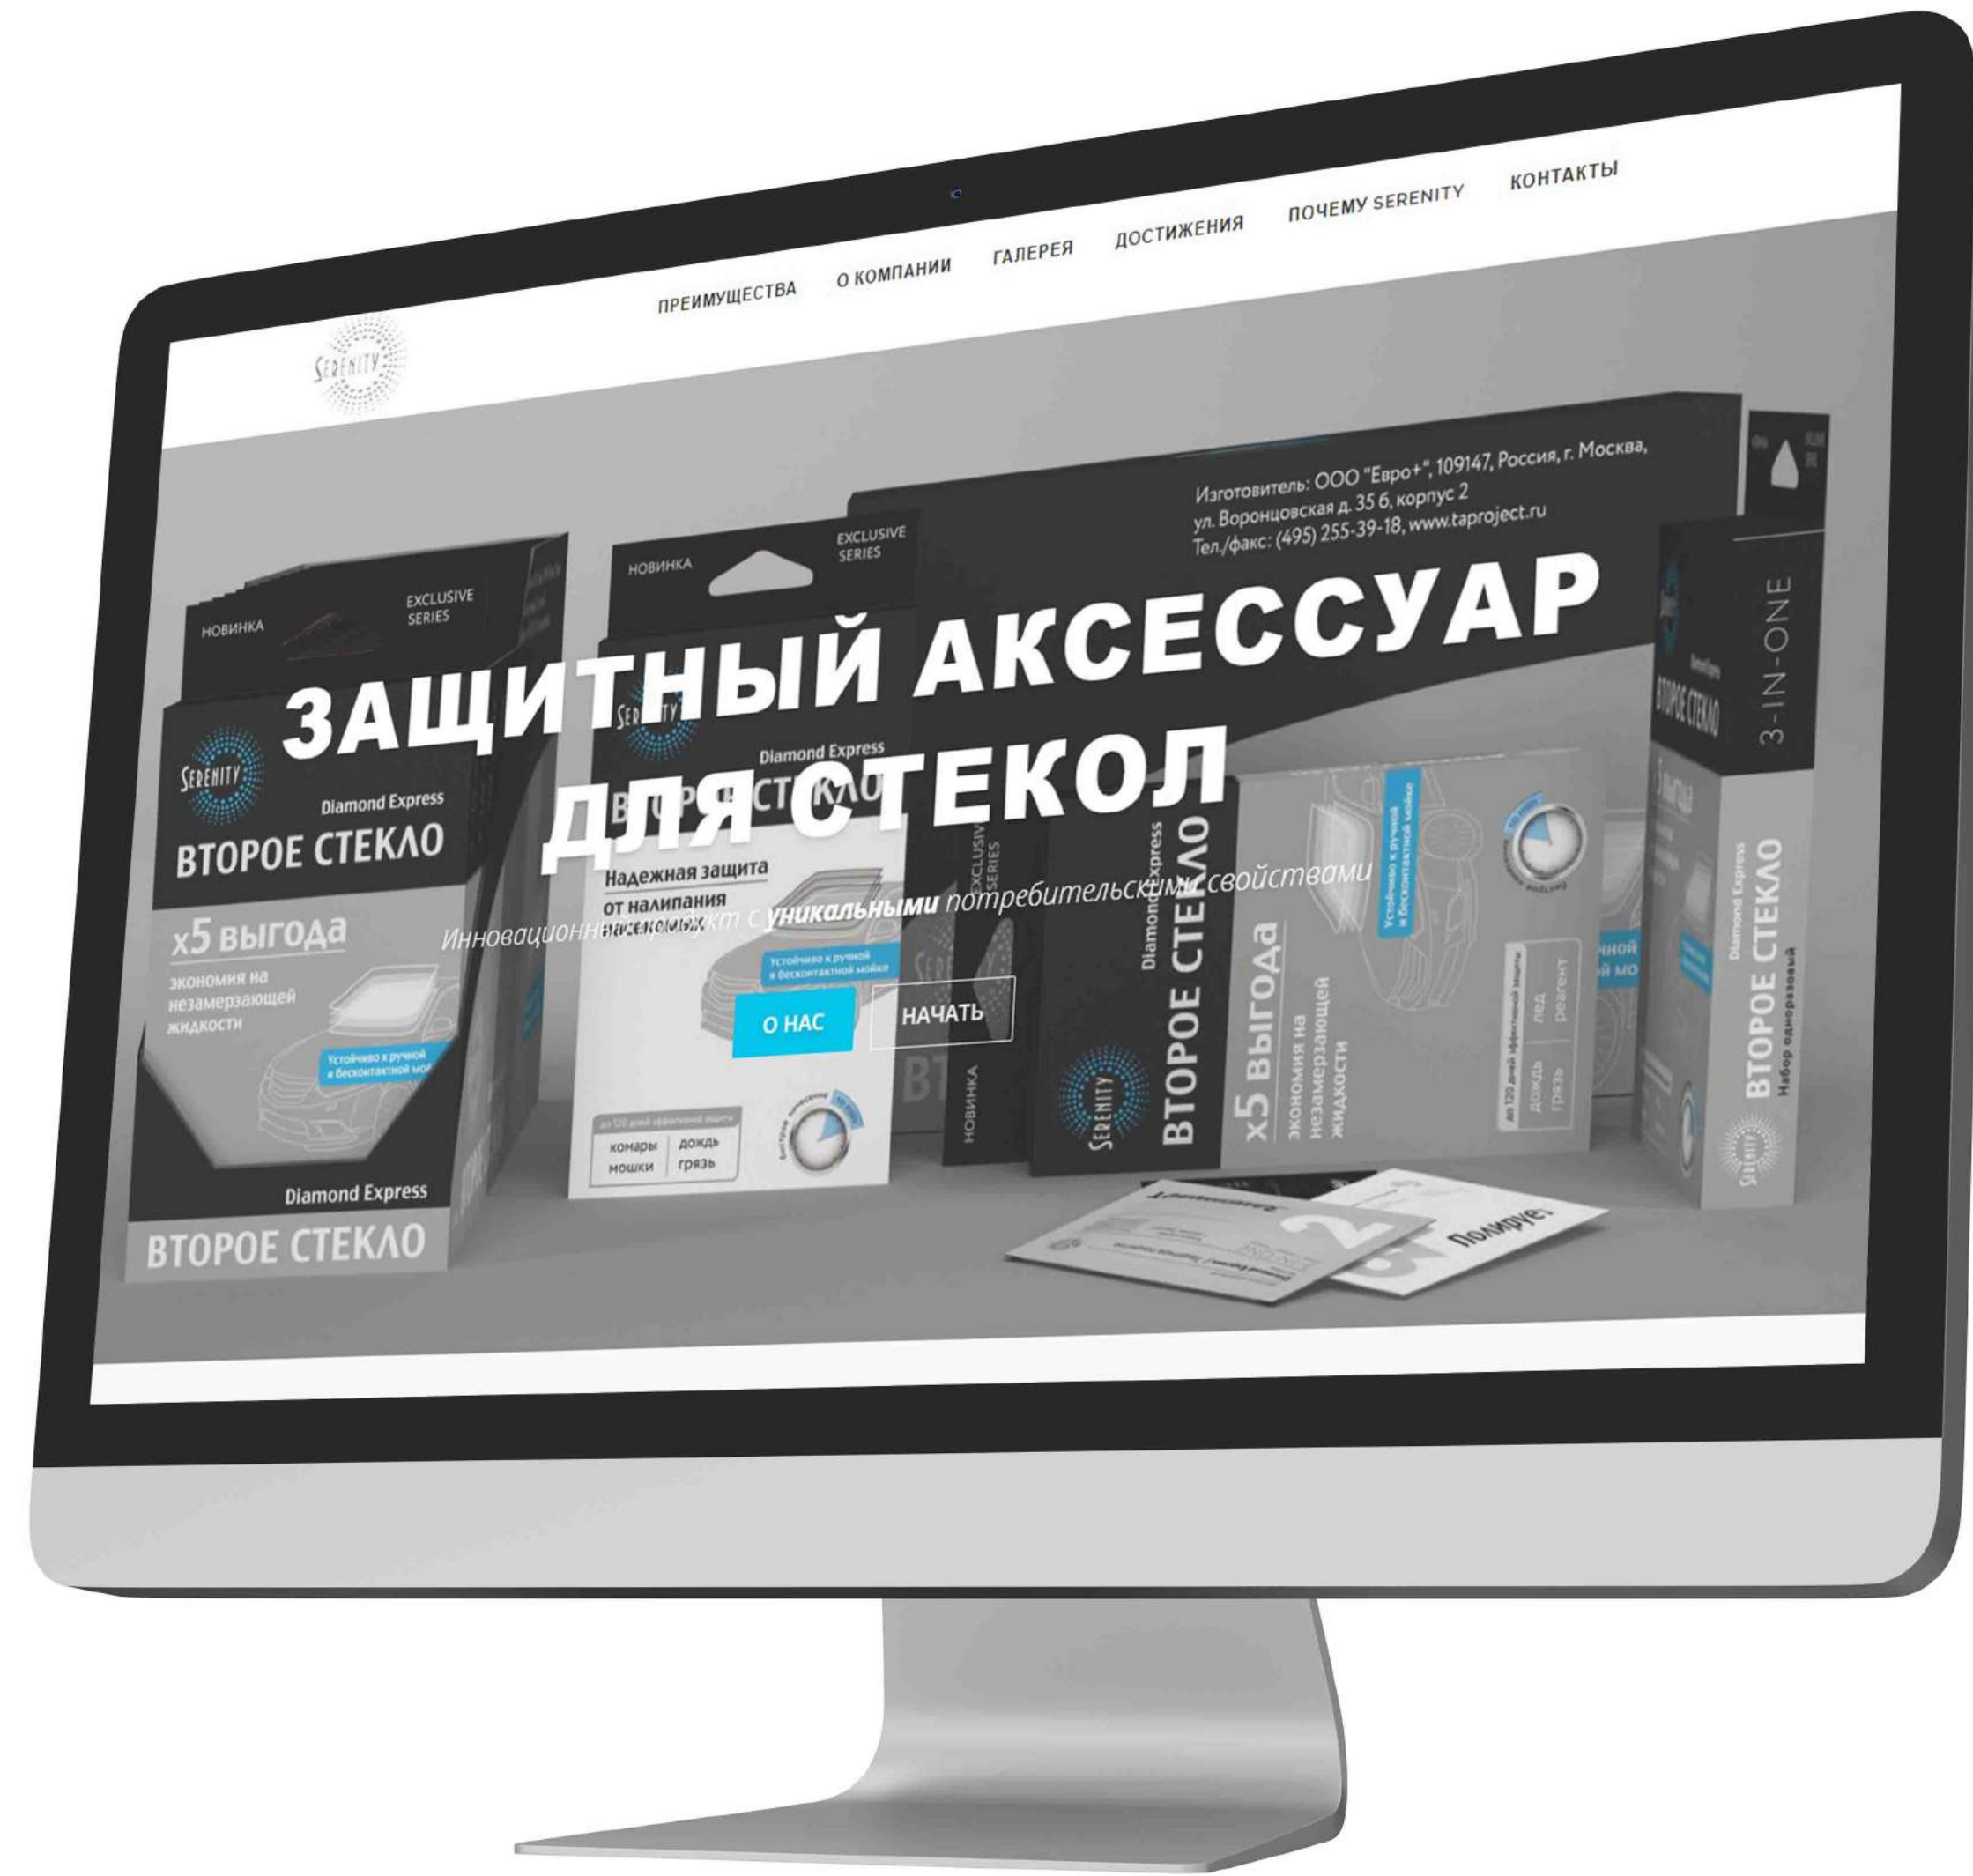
SERENITY

ПРЕИМУЩЕСТВА О КОМПАНИИ ГАЛЕРЕЯ ДОСТИЖЕНИЯ ПОЧЕМУ SERENITY КОНТАКТЫ

Изготовитель: ООО "Евро+", 109147, Россия, г. Москва, ул. Воронцовская д. 35 б, корпус 2
Тел./факс: (495) 255-39-18, www.taproject.ru

НОВИНКА EXCLUSIVE SERIES

НОВИНКА EXCLUSIVE SERIES

ЗАЩИТНЫЙ АКСЕССУАР ДЛЯ СТЕКОЛ

Инновационный продукт с уникальными потребительскими свойствами

О НАС НАЧАТЬ

SERENITY
Diamond Express
ВТОРОЕ СТЕКЛО
x5 выгода
экономия на незамерзающей жидкости
Устойчиво к ручной и бесконтактной мойке

Diamond Express
ВТОРОЕ СТЕКЛО

Diamond Express
ВТОРОЕ СТЕКЛО
Надежная защита от налипания насекомых
Устойчиво к ручной и бесконтактной мойке
комары мошки дождь грязь

EXCLUSIVE SERIES
НОВИНКА

SERENITY
Diamond Express
ВТОРОЕ СТЕКЛО
x5 выгода
экономия на незамерзающей жидкости

Устойчиво к ручной и бесконтактной мойке
дождь грязь лед реагент

3-IN-ONE
ВТОРОЕ СТЕКЛО
Diamond Express
ВТОРОЕ СТЕКЛО
Набор одноразовый
SERENITY

2
3
Полирует